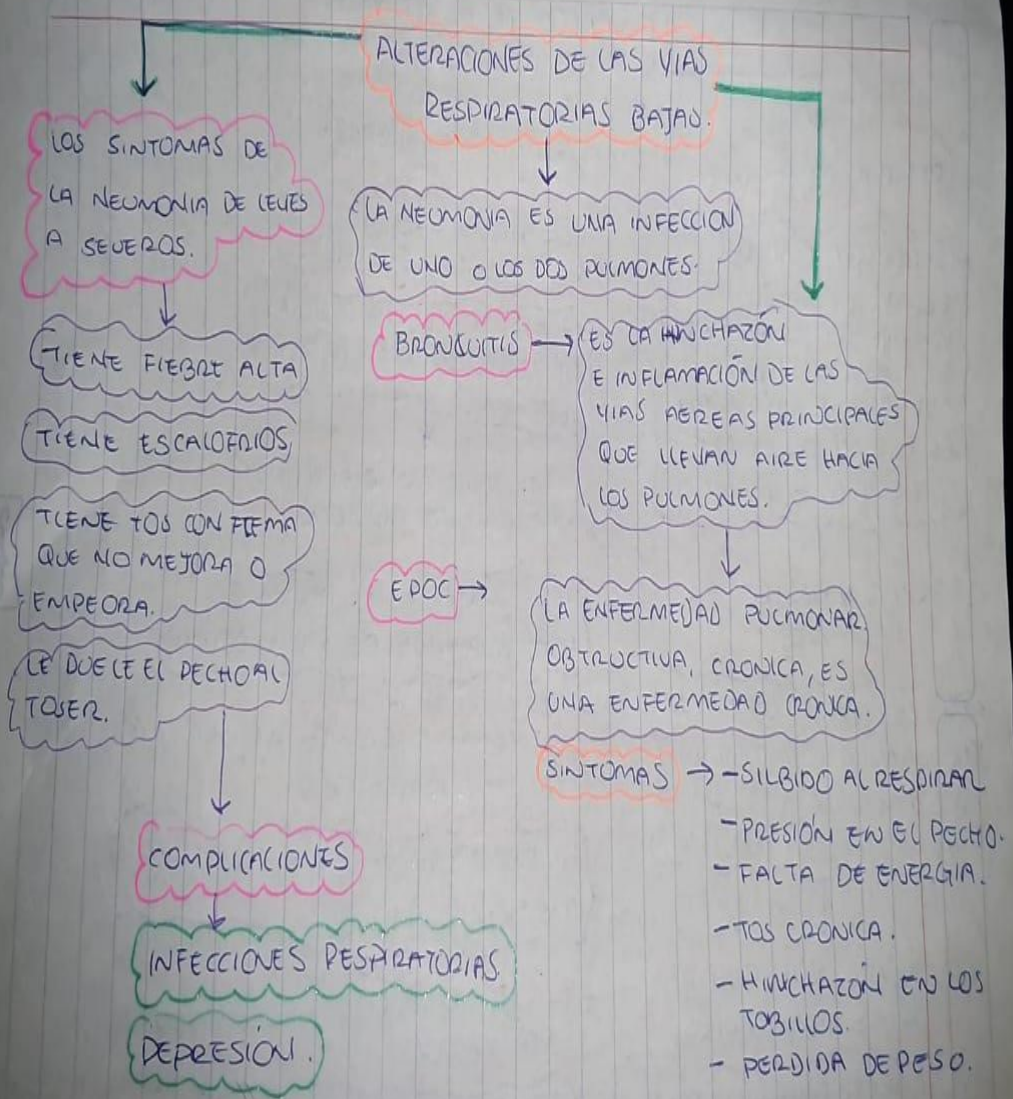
ALTERACIONES DE LAS VIAS RESPIRATORIAS BAJAS.

LA NEUMONIA ES UNA INFECCION DE UNO O LOS DOS PULMONES.

BRONQUITIS → ES LA HINCHAZÓN E INFLAMACIÓN DE LAS VIAS AEREAS PRINCIPALES QUE LLEVAN AIRE HACIA LOS PULMONES.

EPOC → LA ENFERMEDAD PULMONAR OBTRUCTIVA, CRONICA, ES UNA ENFERMEDAD CRONICA.

SINTOMAS → -SILBIDO AL RESPIRAR
-PRESIÓN EN EL PECHO.
-FALTA DE ENERGIA.
-TOS CRONICA.
-HINCHAZON EN LOS TOBILLOS.
-PERDIDA DE PESO.

LOS SINTOMAS DE LA NEUMONIA DE LEVES A SEVEROS.

TIENE FIEBRE ALTA

TIENE ESCALOFRIOS,

TIENE TOS CON FLEMA QUE NO MEJORA O EMPEORA.

LE DUELE EL PECHO AL TOSER.

COMPLICACIONES

INFECCIONES RESPIRATORIAS.

DEPRESIÓN.